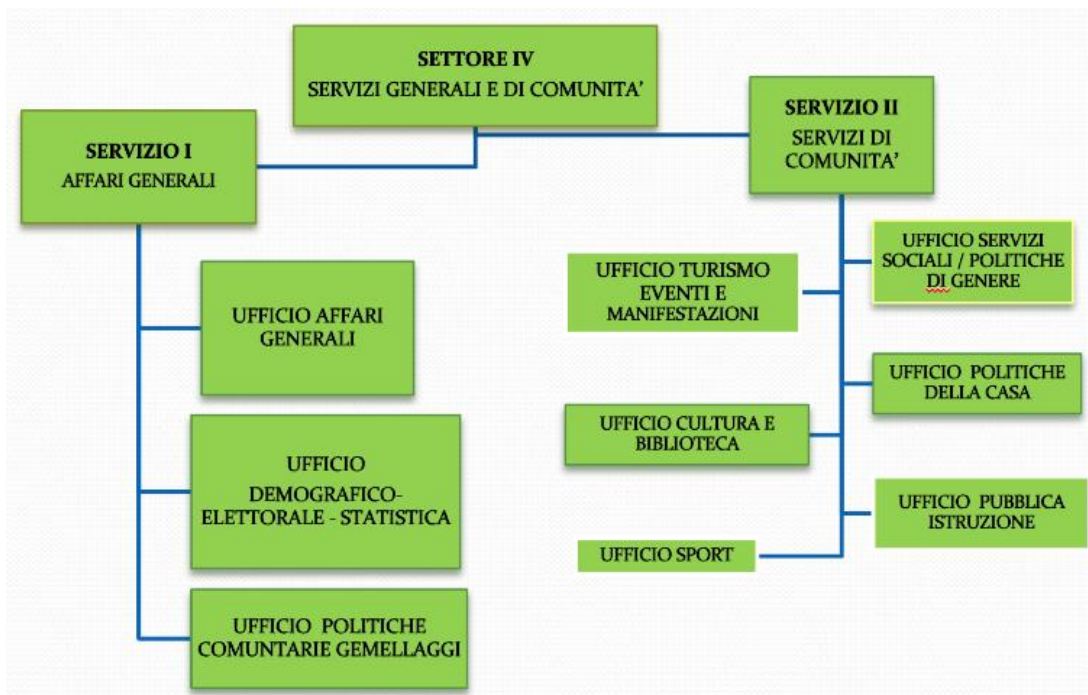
SETTORE IV
SERVIZI GENERALI E DI COMUNITA'

SERVIZIO I
AFFARI GENERALI

SERVIZIO II
SERVIZI DI COMUNITA'

UFFICIO AFFARI GENERALI

UFFICIO DEMOGRAFICO-ELETTORALE - STATISTICA

UFFICIO POLITICHE COMUNTARIE GEMELLAGGI

UFFICIO TURISMO EVENTI E MANIFESTAZIONI

UFFICIO SERVIZI SOCIALI / POLITICHE DI GENERE

UFFICIO POLITICHE DELLA CASA

UFFICIO CULTURA E BIBLIOTECA

UFFICIO PUBBLICA ISTRUZIONE

UFFICIO SPORT